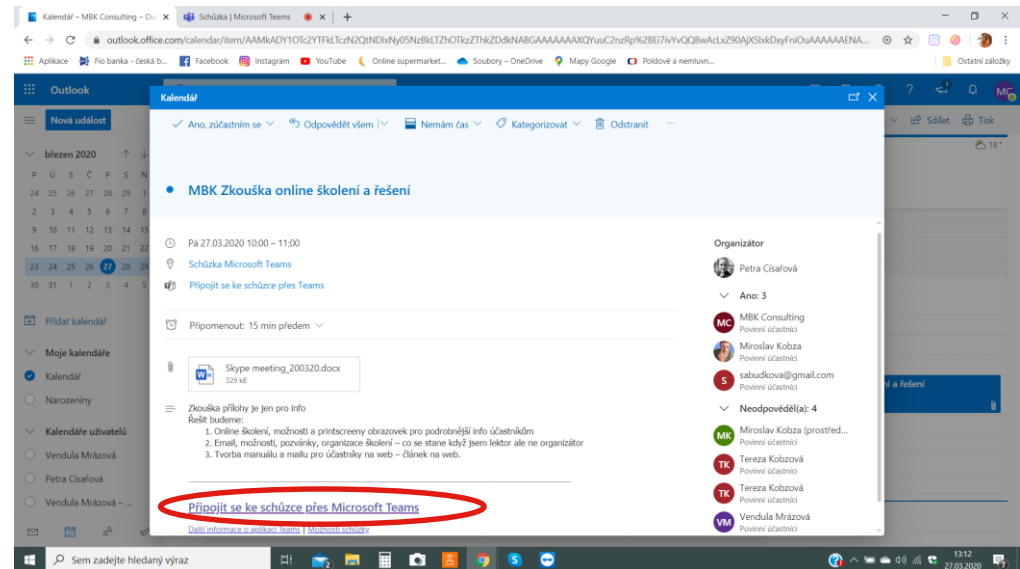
Kalendář – MBK Consulting – Ou ✕ | Schůzka | Microsoft Teams ✕ | +

outlook.office.com/calendar/item/AAMkADY1OTc2YTFkLTczN2QtNDIxNy05NzBkLTZhOTkzZThkZDdkNABGAAAAAAAXQYuuC2nzRp%2BEi7ivYvQQBwAcLxZ90AjXSIxkDxyFniOuAAAAAAENA...

Aplikace | Fio banka - česká b... | Facebook | Instagram | YouTube | Online supermarket... | Soubory – OneDrive | Mapy Google | Poldové a nemluvn... | Ostatní záložky

Outlook

Nová událost

březen 2020

P Ú S Č P S N
24 25 26 27 28 29 1
2 3 4 5 6 7 8
9 10 11 12 13 14 15
16 17 18 19 20 21 22
23 24 25 26 27 28 29
30 31 1 2 3 4 5

Přidat kalendář

Moje kalendáře
Kalendář
Narozeniny

Kalendáře uživatelů
Vendula Mrázová
Petra Císařová
Vendula Mrázová – ...

Sdílet | Tisk
18°

Kalendář

Ano, zúčastním se | Odpovědět všem | Nemám čas | Kategorizovat | Odstranit | ···

MBK Zkouška online školení a řešení

Pá 27.03.2020 10:00 – 11:00
Schůzka Microsoft Teams
Připojit se ke schůzce přes Teams

Připomenout: 15 min předem

Skype meeting_200320.docx
329 kB

Zkouška přílohy je jen pro info
Řešit budeme:
1. Online školení, možnosti a printscreeny obrazovek pro podrobnější info účastníkům
2. Email, možnosti, pozvánky, organizace školení – co se stane když jsem lektor ale ne organizátor
3. Tvorba manuálu a mailu pro účastníky na web – článek na web.

Připojit se ke schůzce přes Microsoft Teams
Další informace o aplikaci Teams | Možnosti schůzky

Organizátor
Petra Císařová

Ano: 3
MBK Consulting
Povinní účastníci
Miroslav Kobza
Povinní účastníci
sabudkova@gmail.com
Povinní účastníci

Neodpověděl(a): 4
Miroslav Kobza (prostřed...
Povinní účastníci
Tereza Kobzová
Povinní účastníci
Tereza Kobzová
Povinní účastníci
Vendula Mrázová
Povinní účastníci

í a řešení

Sem zadejte hledaný výraz

13:12
27.03.2020